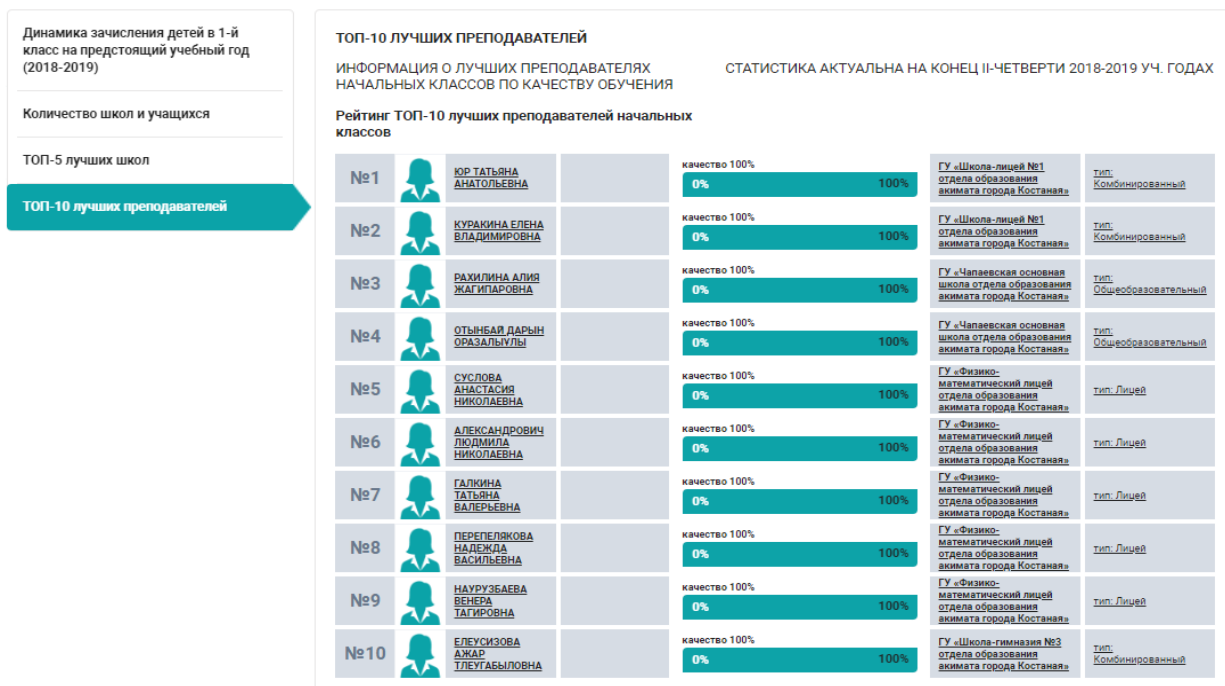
Динамика зачисления детей в 1-й класс на предстоящий учебный год (2018-2019)

Количество школ и учащихся

ТОП-5 лучших школ

ТОП-10 лучших преподавателей

ТОП-10 ЛУЧШИХ ПРЕПОДАВАТЕЛЕЙ

ИНФОРМАЦИЯ О ЛУЧШИХ ПРЕПОДАВАТЕЛЯХ НАЧАЛЬНЫХ КЛАССОВ ПО КАЧЕСТВУ ОБУЧЕНИЯ

СТАТИСТИКА АКТУАЛЬНА НА КОНЕЦ II-ЧЕТВЕРТИ 2018-2019 УЧ. ГОДАХ

Рейтинг ТОП-10 лучших преподавателей начальных классов

| | | | |
|---|---|---|---|---|
| №1 | ЮР ТАТЬЯНА АНАТОЛЬЕВНА | качество 100% 0% 100% | ГУ «Школа-лицей №1 отдела образования акимата города Костаная» | тип: Комбинированный |
| №2 | КУРАКИНА ЕЛЕНА ВЛАДИМИРОВНА | качество 100% 0% 100% | ГУ «Школа-лицей №1 отдела образования акимата города Костаная» | тип: Комбинированный |
| №3 | РАХИЛИНА АЛИЯ ЖАГИПАРОВНА | качество 100% 0% 100% | ГУ «Чапаевская основная школа отдела образования акимата города Костаная» | тип: Общеобразовательный |
| №4 | ОТЫНБАЙ ДАРЫН ОРАЗАЛЫҰЛЫ | качество 100% 0% 100% | ГУ «Чапаевская основная школа отдела образования акимата города Костаная» | тип: Общеобразовательный |
| №5 | СУСЛОВА АНАСТАСИЯ НИКОЛАЕВНА | качество 100% 0% 100% | ГУ «Физико-математический лицей отдела образования акимата города Костаная» | тип: Лицей |
| №6 | АЛЕКСАНДРОВИЧ ЛЮДМИЛА НИКОЛАЕВНА | качество 100% 0% 100% | ГУ «Физико-математический лицей отдела образования акимата города Костаная» | тип: Лицей |
| №7 | ГАЛКИНА ТАТЬЯНА ВАЛЕРЬЕВНА | качество 100% 0% 100% | ГУ «Физико-математический лицей отдела образования акимата города Костаная» | тип: Лицей |
| №8 | ПЕРЕПЕЛЯКОВА НАДЕЖДА ВАСИЛЬЕВНА | качество 100% 0% 100% | ГУ «Физико-математический лицей отдела образования акимата города Костаная» | тип: Лицей |
| №9 | НАУРУЗБАЕВА ВЕНЕРА ТАГИРОВНА | качество 100% 0% 100% | ГУ «Физико-математический лицей отдела образования акимата города Костаная» | тип: Лицей |
| №10 | ЕЛЕУСИЗОВА АЖАР ТЛЕУГАБЫЛОВНА | качество 100% 0% 100% | ГУ «Школа-гимназия №3 отдела образования акимата города Костаная» | тип: Комбинированный |